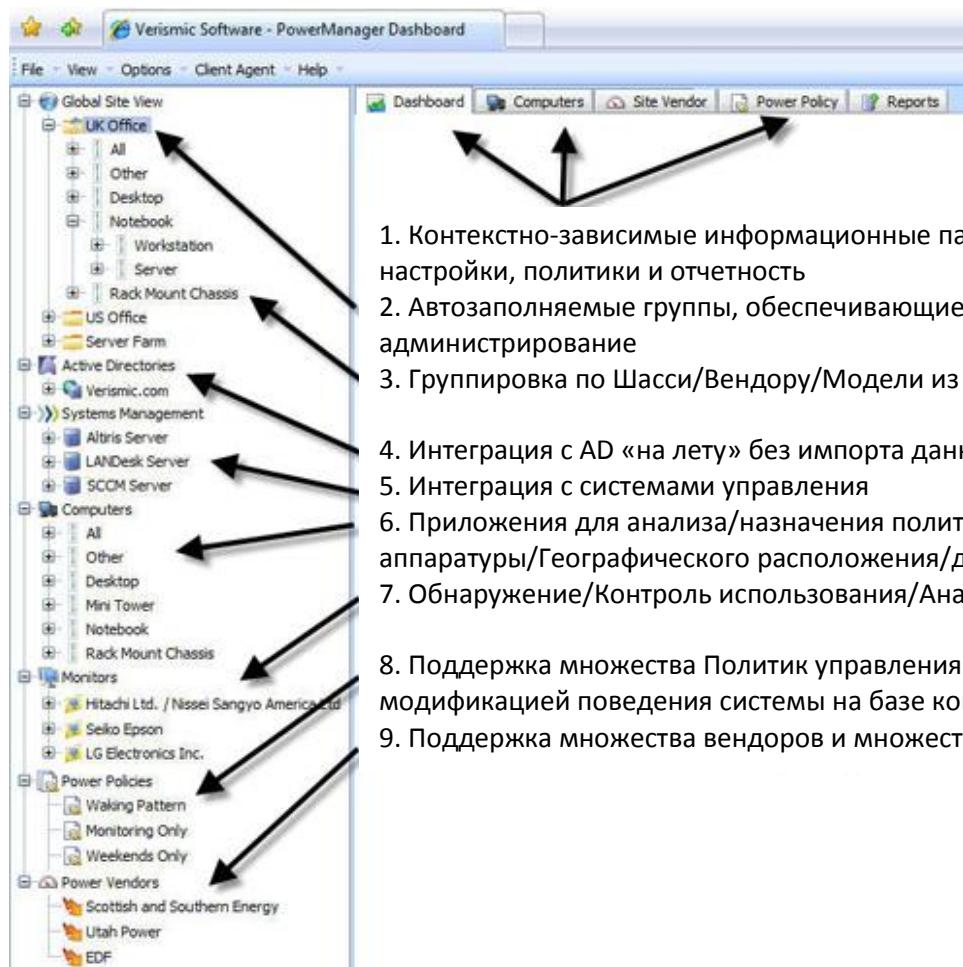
Verismic Software - PowerManager Dashboard

File · View · Options · Client Agent · Help

Global Site View
UK Office
All
Other
Desktop
Notebook
Workstation
Server
Rack Mount Chassis
US Office
Server Farm
Active Directories
Verismic.com
Systems Management
Altiris Server
LANDesk Server
SCCM Server
Computers
All
Other
Desktop
Mini Tower
Notebook
Rack Mount Chassis
Monitors
Hitachi Ltd. / Nissei Sangyo America Ltd
Seiko Epson
LG Electronics Inc.
Power Policies
Waking Pattern
Monitoring Only
Weekends Only
Power Vendors
Scottish and Southern Energy
Utah Power
EDF

Dashboard | Computers | Site Vendor | Power Policy | Reports

1. Контекстно-зависимые информационные па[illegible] настройки, политики и отчетность
2. Автозаполняемые группы, обеспечивающие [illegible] администрирование
3. Группировка по Шасси/Вендору/Модели из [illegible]
4. Интеграция с AD «на лету» без импорта данн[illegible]
5. Интеграция с системами управления
6. Приложения для анализа/назначения полит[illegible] аппаратуры/Географического расположения/д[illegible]
7. Обнаружение/Контроль использования/Ана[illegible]
8. Поддержка множества Политик управления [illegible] модификацией поведения системы на базе ко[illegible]
9. Поддержка множества вендоров и множест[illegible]